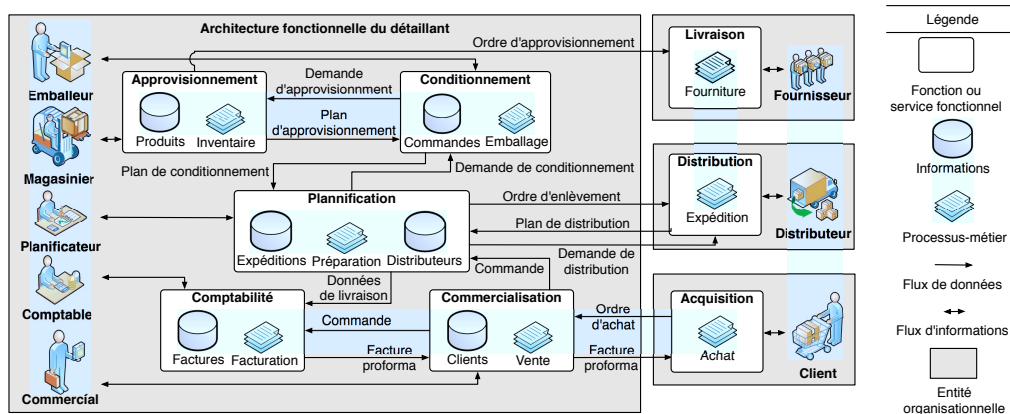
Architecture fonctionnelle du détaillant

Emballeur

Magasinier

Planificateur

Comptable

Commercial

Approvisionnement

Produits

Inventaire

Demande d'approvisionnement

Plan d'approvisionnement

Conditionnement

Commandes

Emballage

Ordre d'approvisionnement

Plan de conditionnement

Demande de conditionnement

Plannification

Expéditions

Préparation

Distributeurs

Ordre d'enlèvement

Plan de distribution

Demande de distribution

Commande

Données de livraison

Comptabilité

Factures

Facturation

Commande

Facture proforma

Commercialisation

Clients

Vente

Ordre d'achat

Facture proforma

Livraison

Fourniture

Fournisseur

Distribution

Expédition

Distributeur

Acquisition

Achat

Client

Légende

Fonction ou service fonctionnel

Informations

Processus-métier

Flux de données

Flux d'informations

Entité organisationnelle